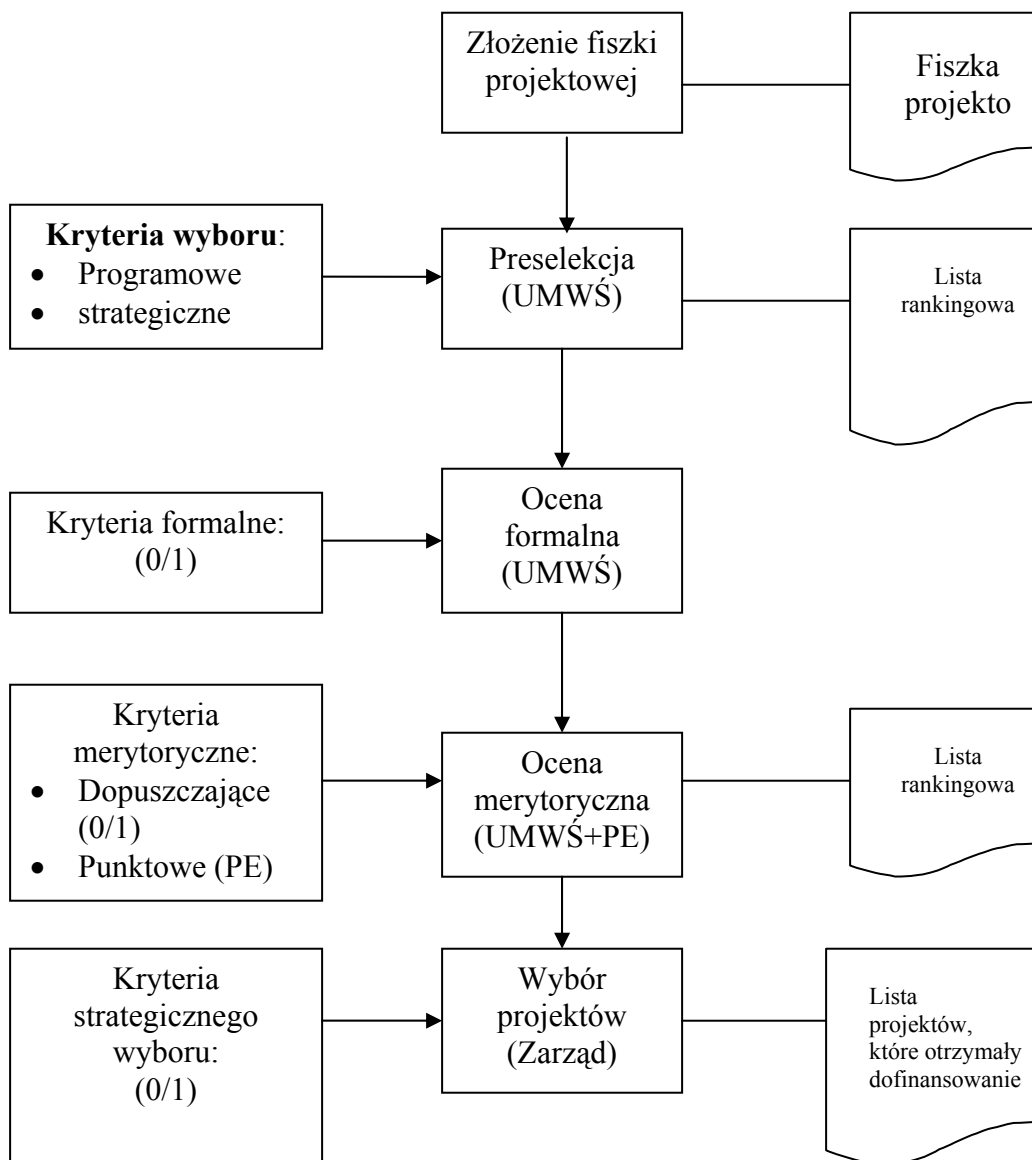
Złożenie fiszki projektowej

Fiszka projekto

Kryteria wyboru:
- Programowe
- strategiczne

Preselekcja (UMWŚ)

Lista rankingowa

Kryteria formalne: (0/1)

Ocena formalna (UMWŚ)

Kryteria merytoryczne:
- Dopuszczające (0/1)
- Punktowe (PE)

Ocena merytoryczna (UMWŚ+PE)

Lista rankingowa

Kryteria strategicznego wyboru: (0/1)

Wybór projektów (Zarząd)

Lista projektów, które otrzymały dofinansowanie